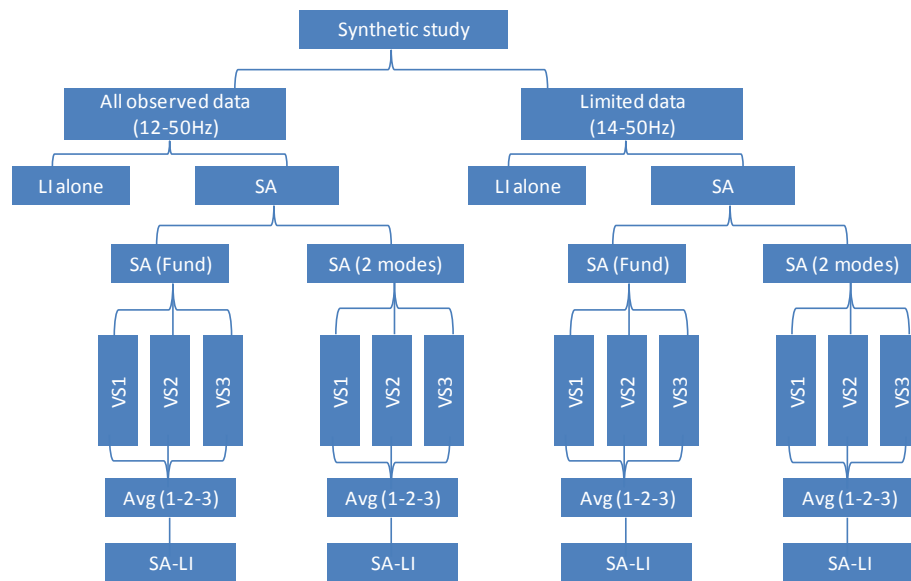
Synthetic study

All observed data (12-50Hz)

Limited data (14-50Hz)

LI alone

SA

LI alone

SA

SA (Fund)

SA (2 modes)

SA (Fund)

SA (2 modes)

VS1 VS2 VS3

VS1 VS2 VS3

VS1 VS2 VS3

VS1 VS2 VS3

Avg (1-2-3)

Avg (1-2-3)

Avg (1-2-3)

Avg (1-2-3)

SA-LI

SA-LI

SA-LI

SA-LI